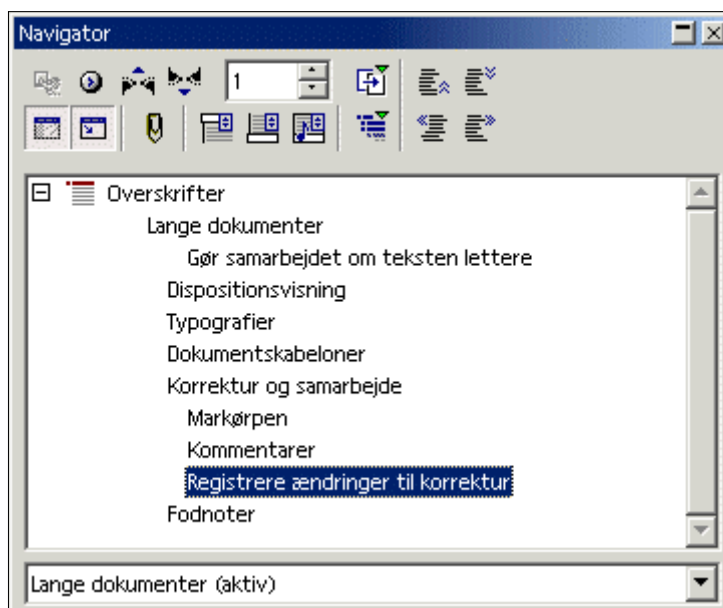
Navigator

1

Overskrifter
Lange dokumenter
Gør samarbejdet om teksten lettere
Dispositionsvisning
Typografier
Dokumentskabeloner
Korrektur og samarbejde
Markørpen
Kommentarer
Registrere ændringer til korrektur
Fodnoter

Lange dokumenter (aktiv)